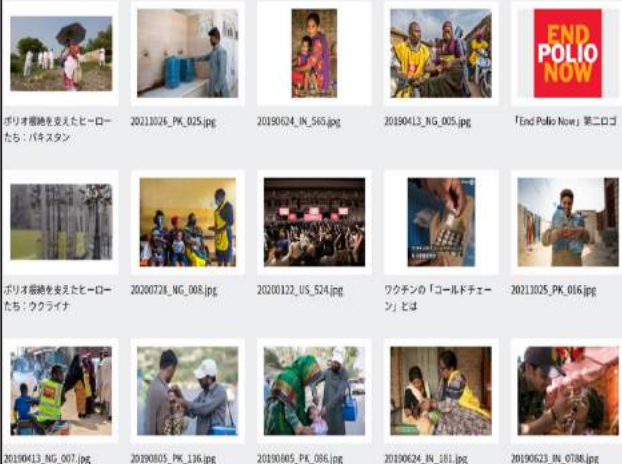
END POLIO NOW

ポリオ根絶を支えたヒーローたち：パキスタン

20211026_PK_025.jpg

20190624_IN_565.jpg

20190413_NG_005.jpg

「End Polio Now」第二ロゴ

ポリオ根絶を支えたヒーローたち：ウクライナ

20200728_NG_008.jpg

20200122_US_524.jpg

ワクチンの「コールドチェーン」とは

20211025_PK_016.jpg

20190413_NG_007.jpg

20190805_PK_136.jpg

20190805_PK_086.jpg

20190624_IN_181.jpg

20190623_IN_0788.jpg